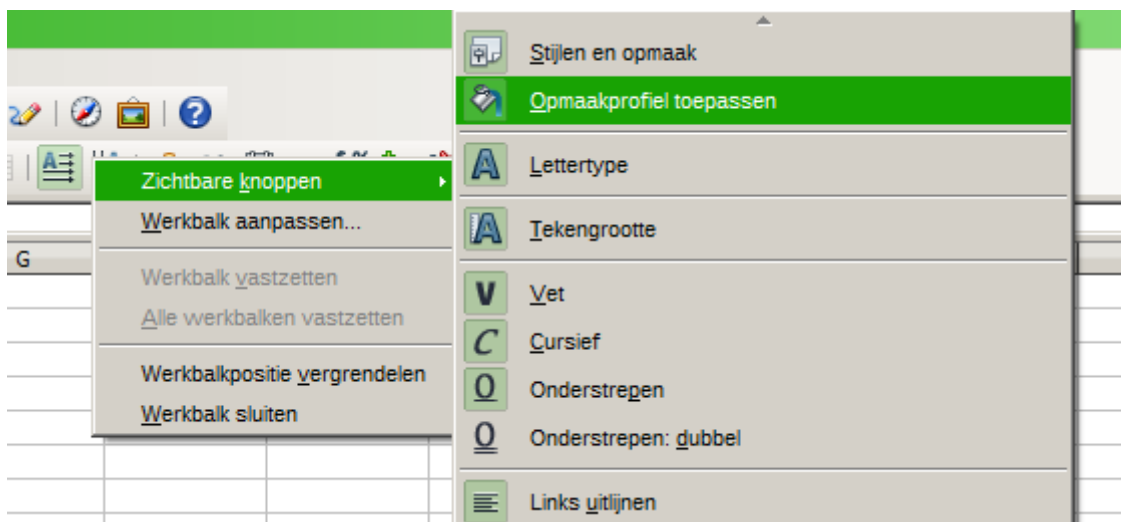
G

Zichtbare knoppen
Werkbalk aanpassen...
Werkbalk vastzetten
Alle werkbalken vastzetten
Werkbalkpositie vergrendelen
Werkbalk sluiten

Stijlen en opmaak
Opmaakprofiel toepassen
Lettertype
Tekengrootte
Vet
Cursief
Onderstrepen
Onderstrepen: dubbel
Links uitlijnen